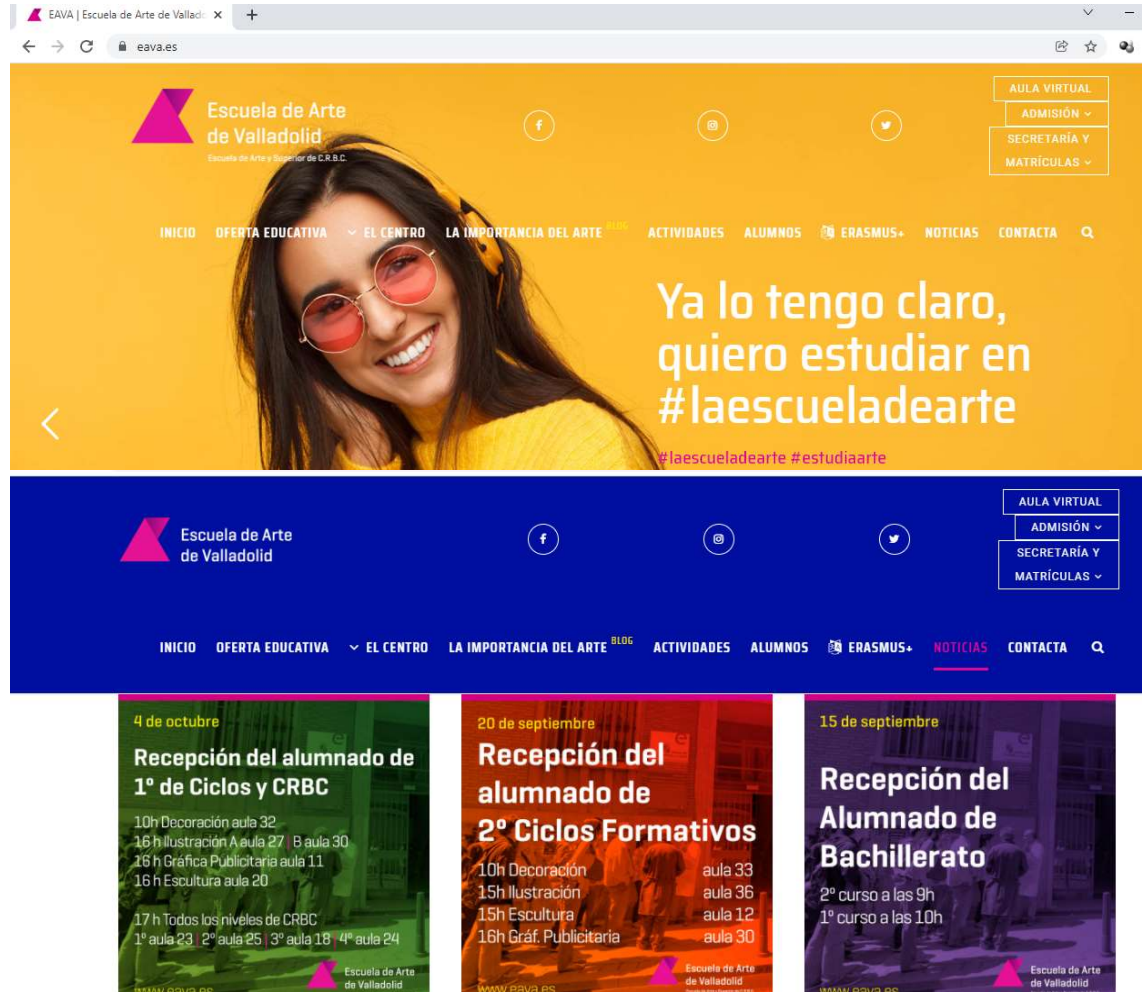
EAVA | Escuela de Arte de Vallad

eava.es

Escuela de Arte de Valladolid
Escuela de Arte y Superior de C.R.B.C.

AULA VIRTUAL
ADMISIÓN
SECRETARÍA Y MATRÍCULAS

INICIO OFERTA EDUCATIVA EL CENTRO LA IMPORTANCIA DEL ARTE BLOG ACTIVIDADES ALUMNOS ERASMUS+ NOTICIAS CONTACTA

Ya lo tengo claro, quiero estudiar en #laescueladearte

#laescueladearte #estudiaarte

Escuela de Arte de Valladolid

AULA VIRTUAL
ADMISIÓN
SECRETARÍA Y MATRÍCULAS

INICIO OFERTA EDUCATIVA EL CENTRO LA IMPORTANCIA DEL ARTE BLOG ACTIVIDADES ALUMNOS ERASMUS+ NOTICIAS CONTACTA

4 de octubre
Recepción del alumnado de 1º de Ciclos y CRBC
10h Decoración aula 32
16 h Ilustración A aula 27 | B aula 30
16 h Gráfica Publicitaria aula 11
16 h Escultura aula 20
17 h Todos los niveles de CRBC
1º aula 23 | 2º aula 25 | 3º aula 18 | 4º aula 24
Escuela de Arte de Valladolid
www.eava.es

20 de septiembre
Recepción del alumnado de 2º Ciclos Formativos
10h Decoración aula 33
15h Ilustración aula 36
15h Escultura aula 12
16h Gráf. Publicitaria aula 30
Escuela de Arte de Valladolid
www.eava.es

15 de septiembre
Recepción del Alumnado de Bachillerato
2º curso a las 9h
1º curso a las 10h
Escuela de Arte de Valladolid
www.eava.es